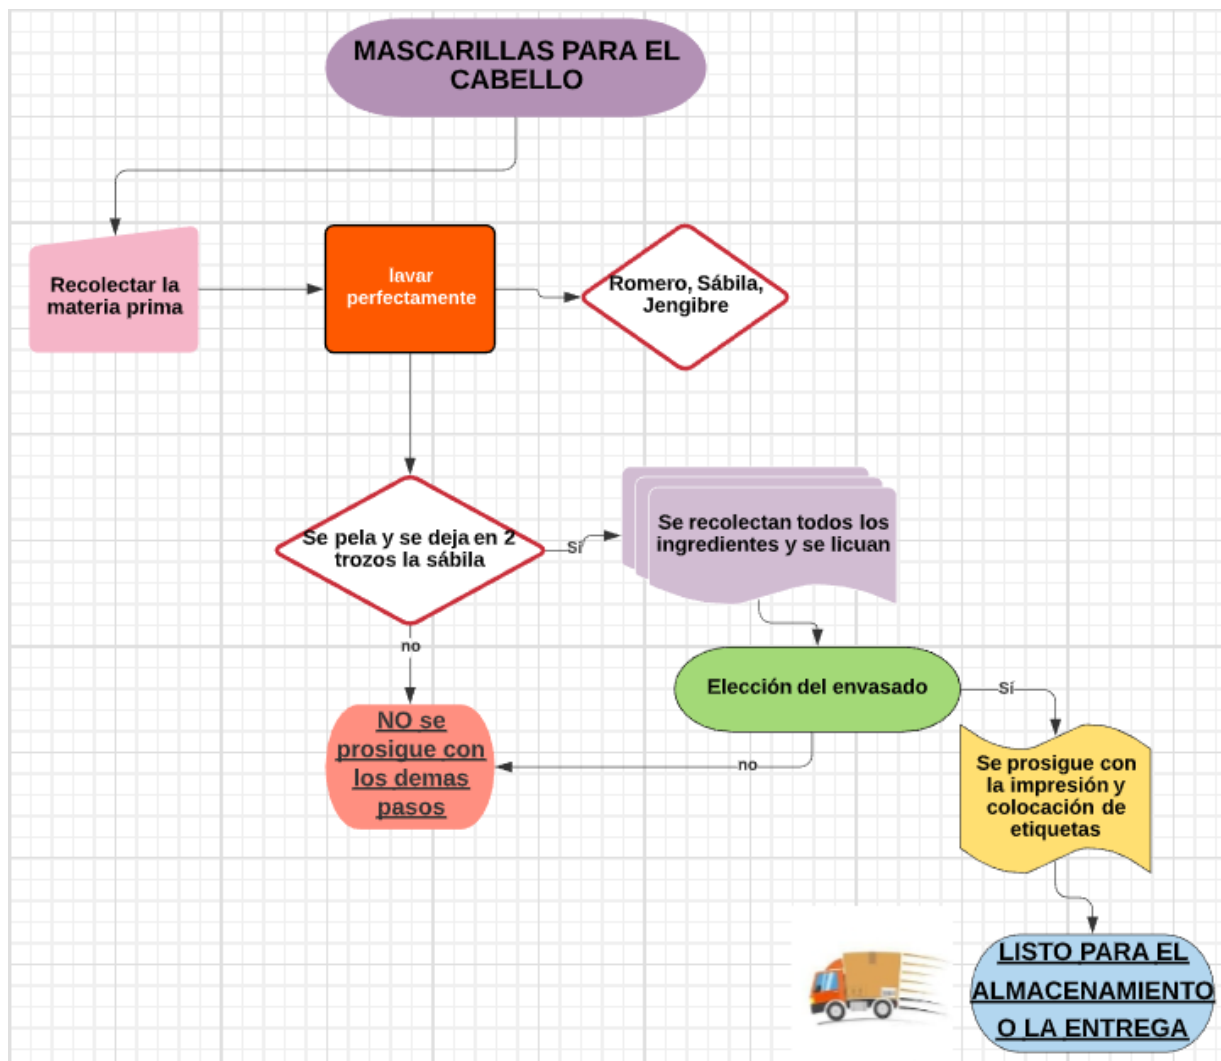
MASCARILLAS PARA EL CABELLO

Recolectar la materia prima

lavar perfectamente

Romero, Sábila, Jengibre

Se pela y se deja en 2 trozos la sábila

Sí

Se recolectan todos los ingredientes y se licuan

no

NO se prosigue con los demas pasos

Elección del envasado

Sí

no

Se prosigue con la impresión y colocación de etiquetas

LISTO PARA EL ALMACENAMIENTO O LA ENTREGA